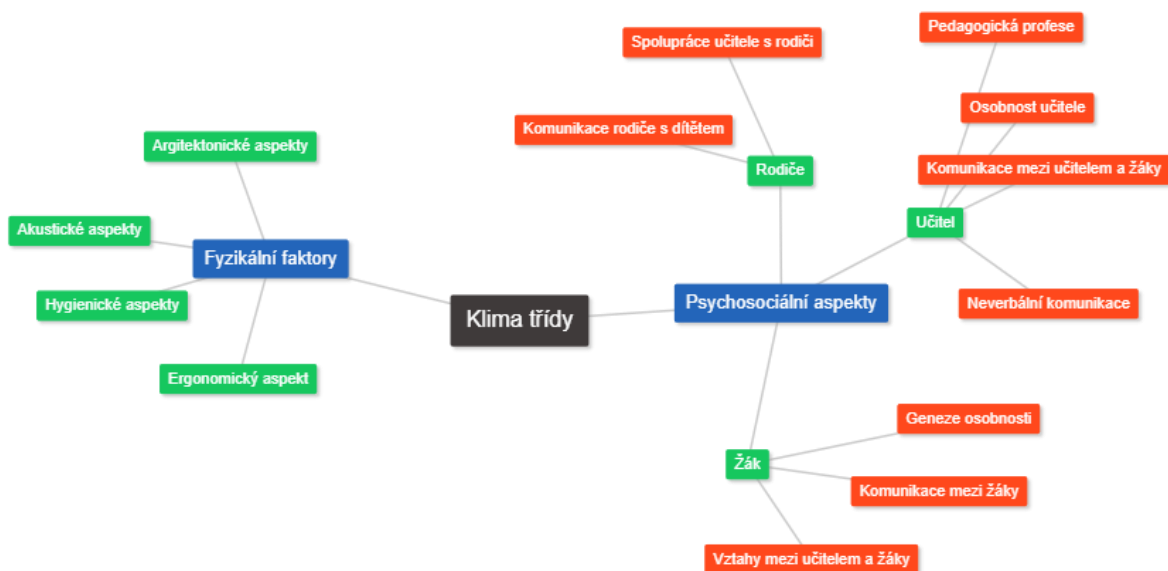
Klima třídy

Fyzikální faktory

Argitektonické aspekty

Akustické aspekty

Hygienické aspekty

Ergonomický aspekt

Psychosociální aspekty

Rodiče

Spolupráce učitele s rodiči

Komunikace rodiče s dítětem

Učitel

Pedagogická profese

Osobnost učitele

Komunikace mezi učitelem a žáky

Neverbální komunikace

Žák

Geneze osobnosti

Komunikace mezi žáky

Vztahy mezi učitelem a žáky